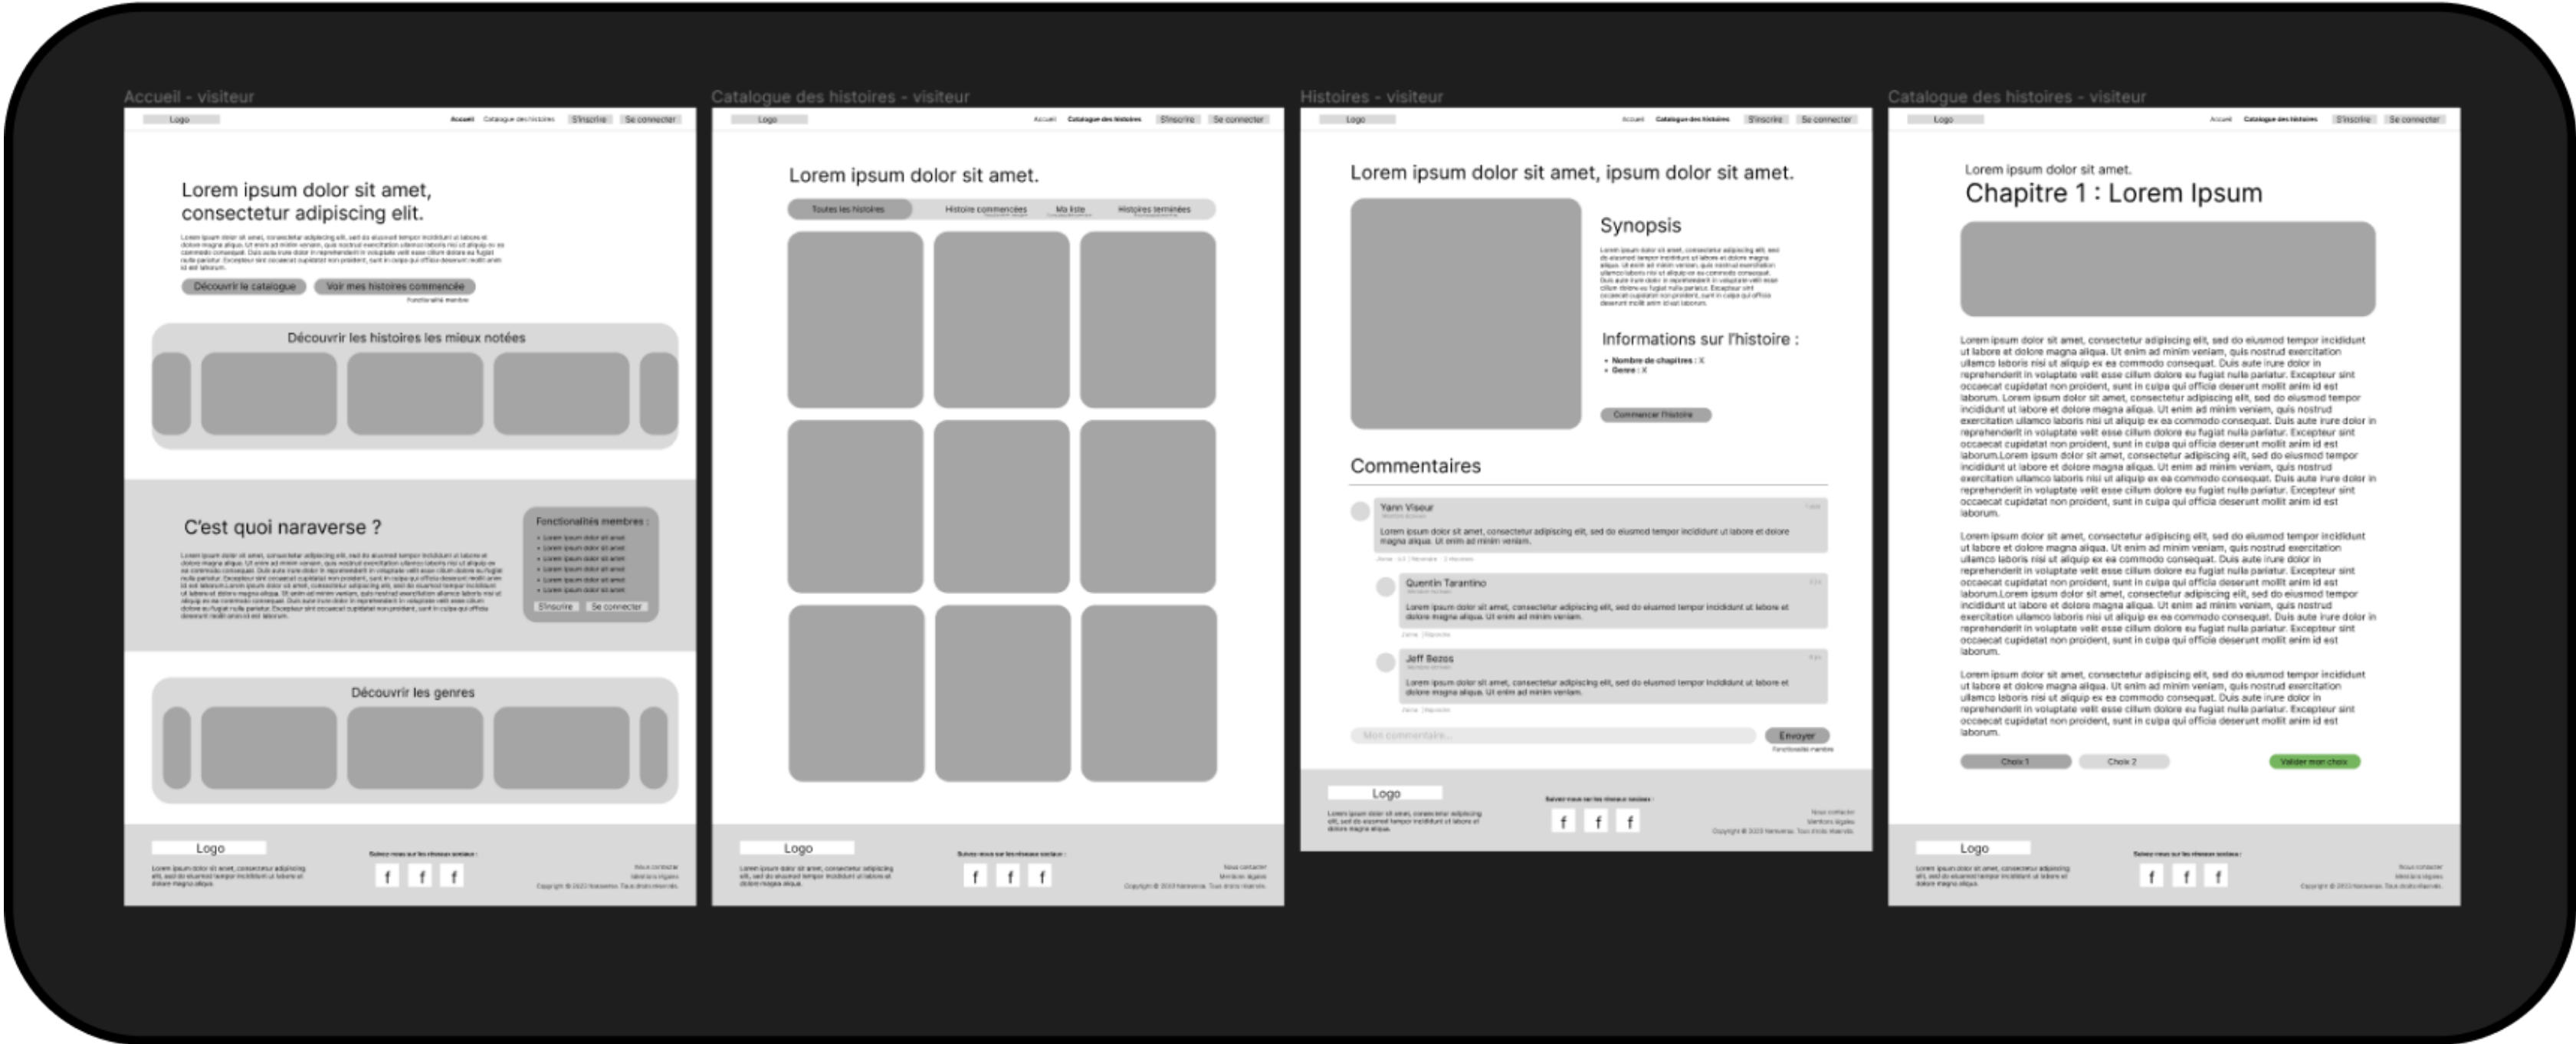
Accueil - visiteur

Logo
Accueil Catalogue des histoires S'inscrire Se connecter

Lorem ipsum dolor sit amet, consectetur adipiscing elit.

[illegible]

Découvrir le catalogue Voir mes histoires commencée
Fonctionnalité membre

Découvrir les histoires les mieux notées

C'est quoi naraverse ?

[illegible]

Fonctionnalités membres :
- Lorem ipsum dolor sit amet
- Lorem ipsum dolor sit amet
- Lorem ipsum dolor sit amet
- Lorem ipsum dolor sit amet
- Lorem ipsum dolor sit amet
- Lorem ipsum dolor sit amet
S'inscrire Se connecter

Découvrir les genres

Logo
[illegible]
Suivez-nous sur les réseaux sociaux :
f f f
Nous contacter
Mentions légales
Copyright © 2023 Naraverse. Tous droits réservés.

Catalogue des histoires - visiteur

Logo
Accueil Catalogue des histoires S'inscrire Se connecter

Lorem ipsum dolor sit amet.

Toutes les histoires Histoire commencées Ma liste Histoires terminées

Logo
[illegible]
Suivez-nous sur les réseaux sociaux :
f f f
Nous contacter
Mentions légales
Copyright © 2023 Naraverse. Tous droits réservés.

Histoires - visiteur

Logo
Accueil Catalogue des histoires S'inscrire Se connecter

Lorem ipsum dolor sit amet, ipsum dolor sit amet.

Synopsis

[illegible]

Informations sur l'histoire :
- Nombre de chapitres : X
- Genre : X

Commencer l'histoire

Commentaires

Yann Viseur
Lorem ipsum dolor sit amet, consectetur adipiscing elit, sed do eiusmod tempor incididunt ut labore et dolore magna aliqua. Ut enim ad minim veniam.

Quentin Tarantino
Lorem ipsum dolor sit amet, consectetur adipiscing elit, sed do eiusmod tempor incididunt ut labore et dolore magna aliqua. Ut enim ad minim veniam.

Jeff Bezos
Lorem ipsum dolor sit amet, consectetur adipiscing elit, sed do eiusmod tempor incididunt ut labore et dolore magna aliqua. Ut enim ad minim veniam.

Mon commentaire... Envoyer
Fonctionnalité membre

Logo
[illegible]
Suivez-nous sur les réseaux sociaux :
f f f
Nous contacter
Mentions légales
Copyright © 2023 Naraverse. Tous droits réservés.

Catalogue des histoires - visiteur

Logo
Accueil Catalogue des histoires S'inscrire Se connecter

Lorem ipsum dolor sit amet.
Chapitre 1 : Lorem Ipsum

Lorem ipsum dolor sit amet, consectetur adipiscing elit, sed do eiusmod tempor incididunt ut labore et dolore magna aliqua. Ut enim ad minim veniam, quis nostrud exercitation ullamco laboris nisi ut aliquip ex ea commodo consequat. Duis aute irure dolor in reprehenderit in voluptate velit esse cillum dolore eu fugiat nulla pariatur. Excepteur sint occaecat cupidatat non proident, sunt in culpa qui officia deserunt mollit anim id est laborum. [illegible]

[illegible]

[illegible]

Choix 1 Choix 2 Valider mon choix

Logo
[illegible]
Suivez-nous sur les réseaux sociaux :
f f f
Nous contacter
Mentions légales
Copyright © 2023 Naraverse. Tous droits réservés.